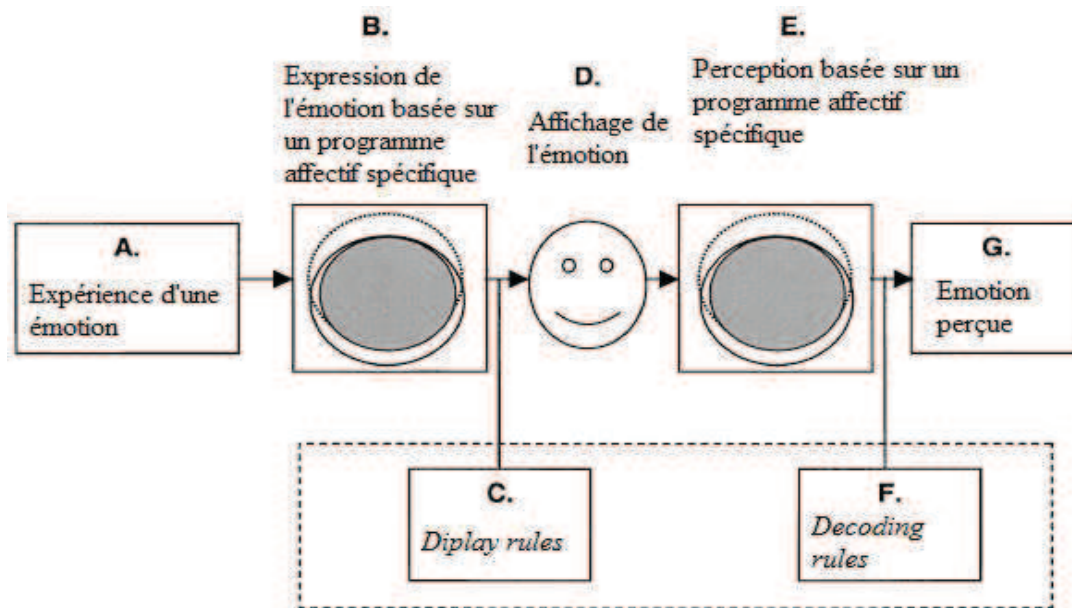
B.

Expression de l'émotion basée sur un programme affectif spécifique

D.

Affichage de l'émotion

E.

Perception basée sur un programme affectif spécifique

A.

Expérience d'une émotion

G.

Emotion perçue

C.

Diplay rules

F.

Decoding rules